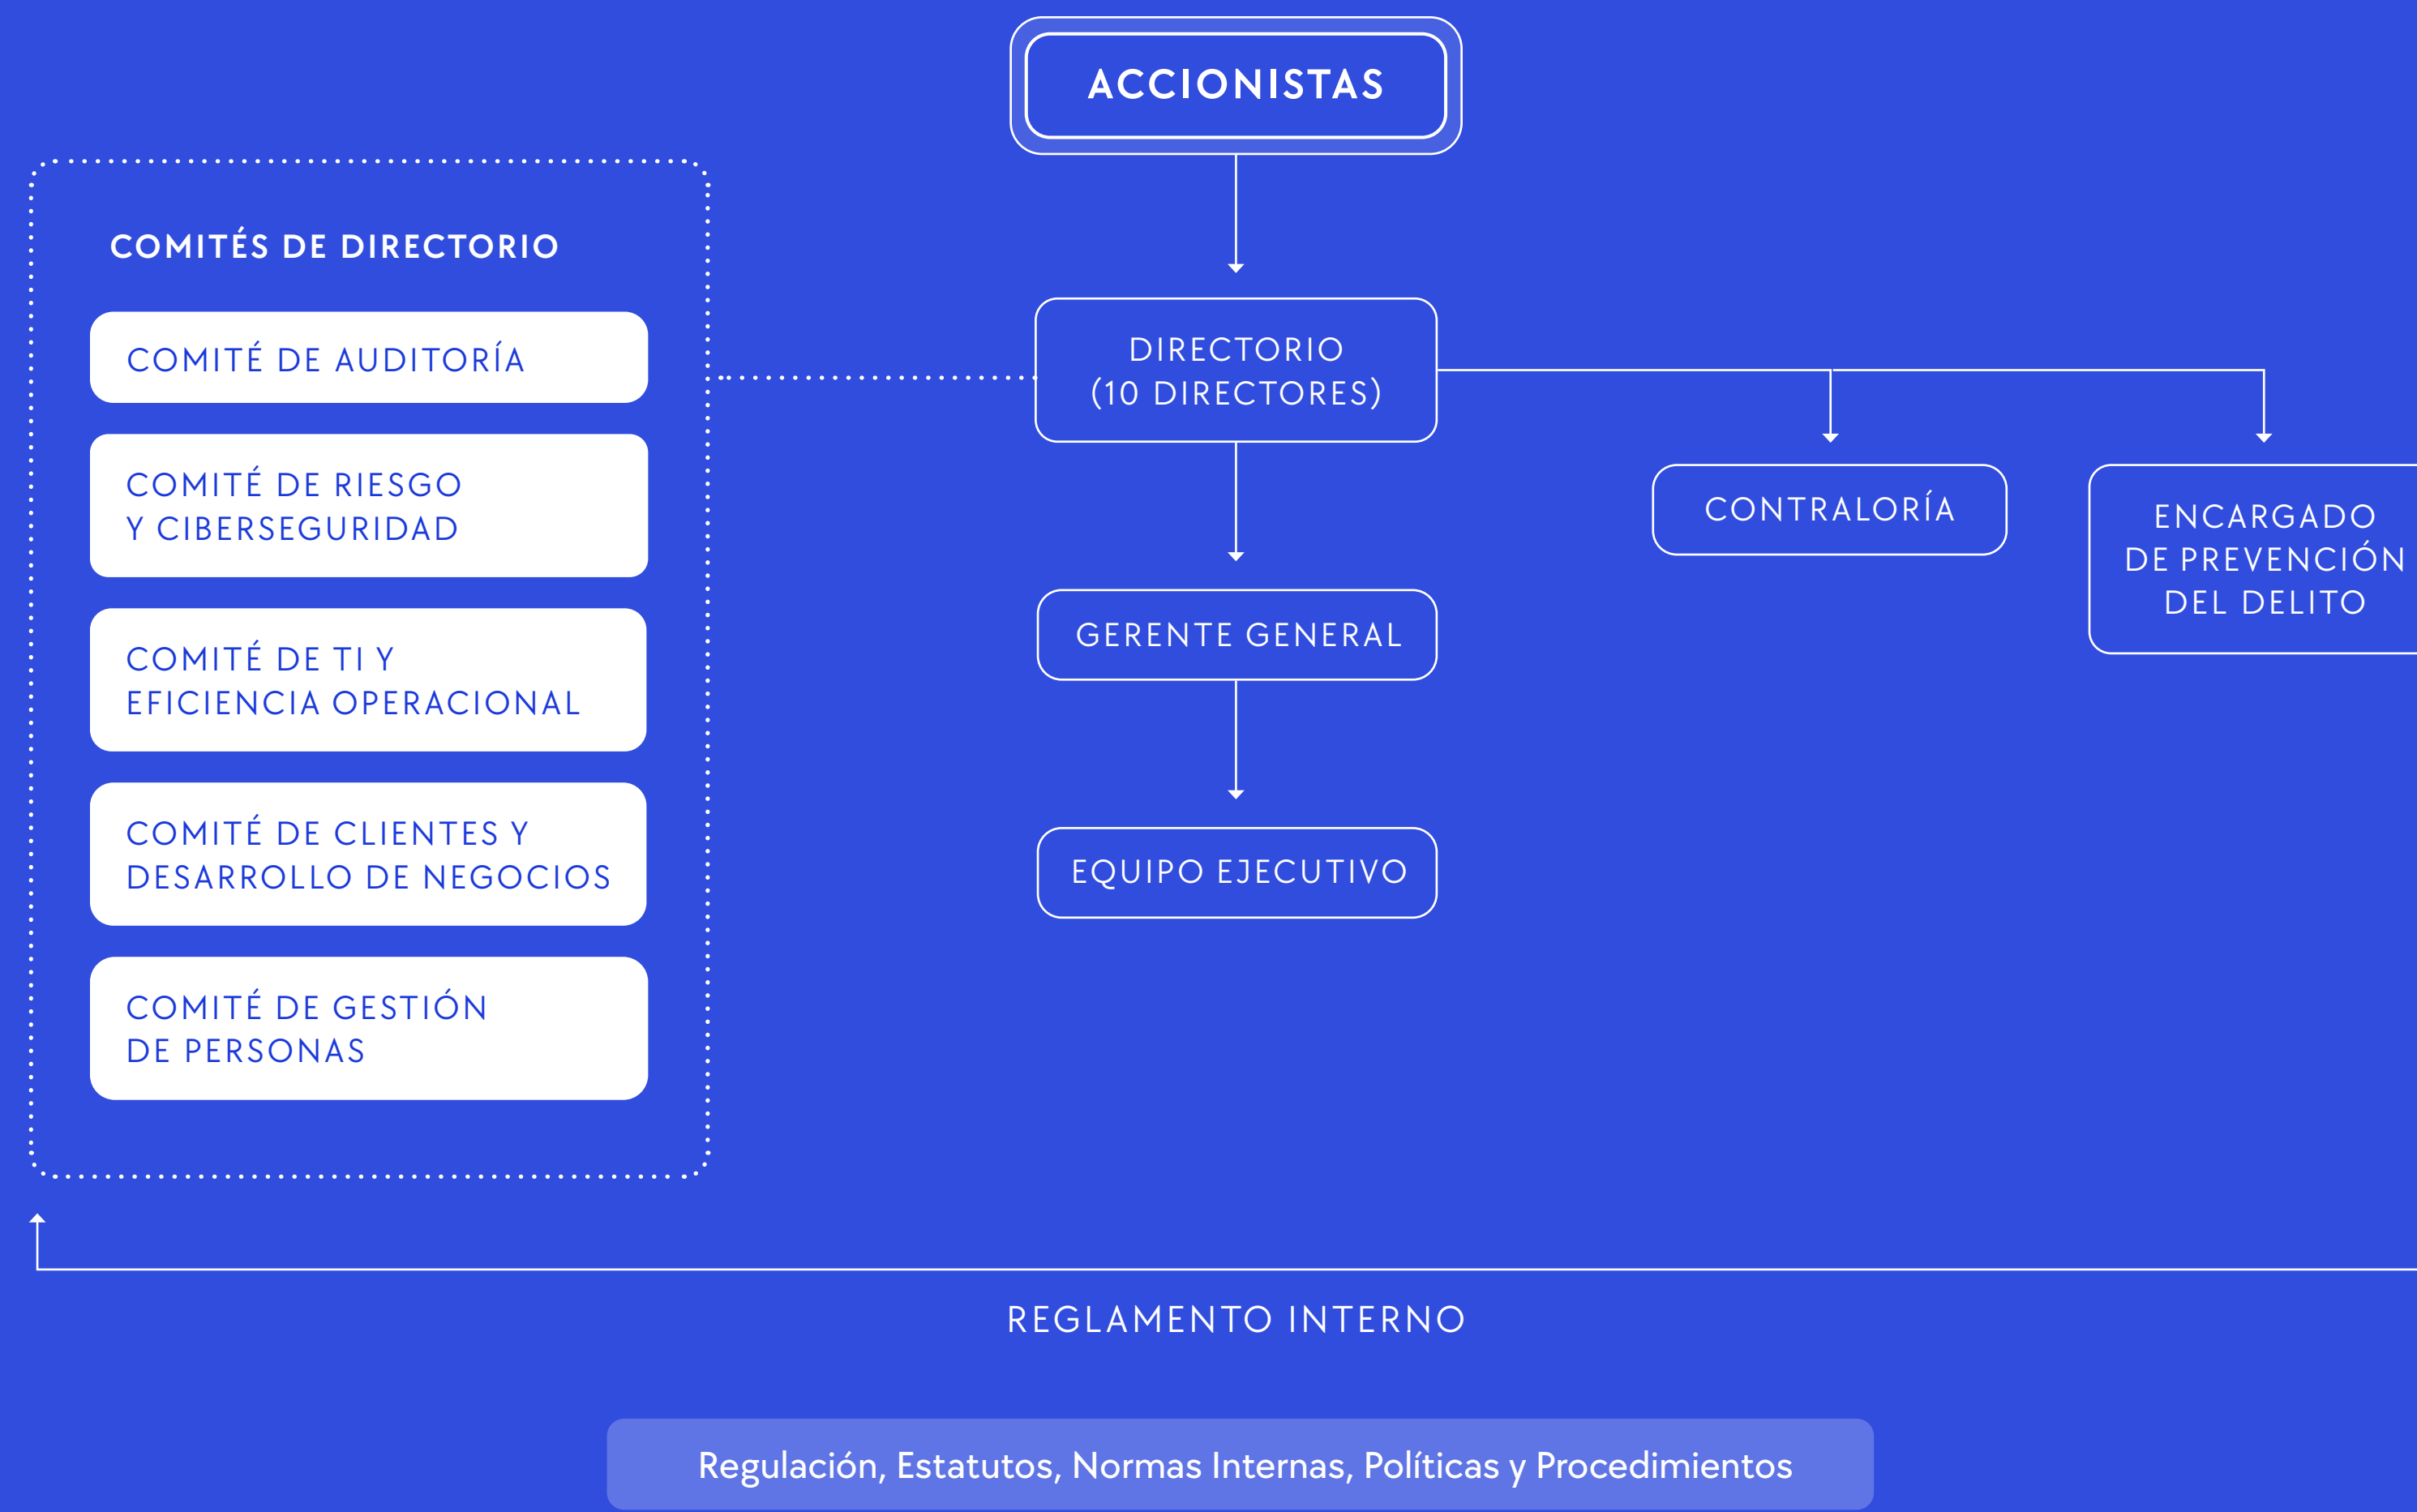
ACCIONISTAS

COMITÉS DE DIRECTORIO

COMITÉ DE AUDITORÍA

COMITÉ DE RIESGO Y CIBERSEGURIDAD

COMITÉ DE TI Y EFICIENCIA OPERACIONAL

COMITÉ DE CLIENTES Y DESARROLLO DE NEGOCIOS

COMITÉ DE GESTIÓN DE PERSONAS

DIRECTORIO (10 DIRECTORES)

CONTRALORÍA

ENCARGADO DE PREVENCIÓN DEL DELITO

GERENTE GENERAL

EQUIPO EJECUTIVO

REGLAMENTO INTERNO

Regulación, Estatutos, Normas Internas, Políticas y Procedimientos